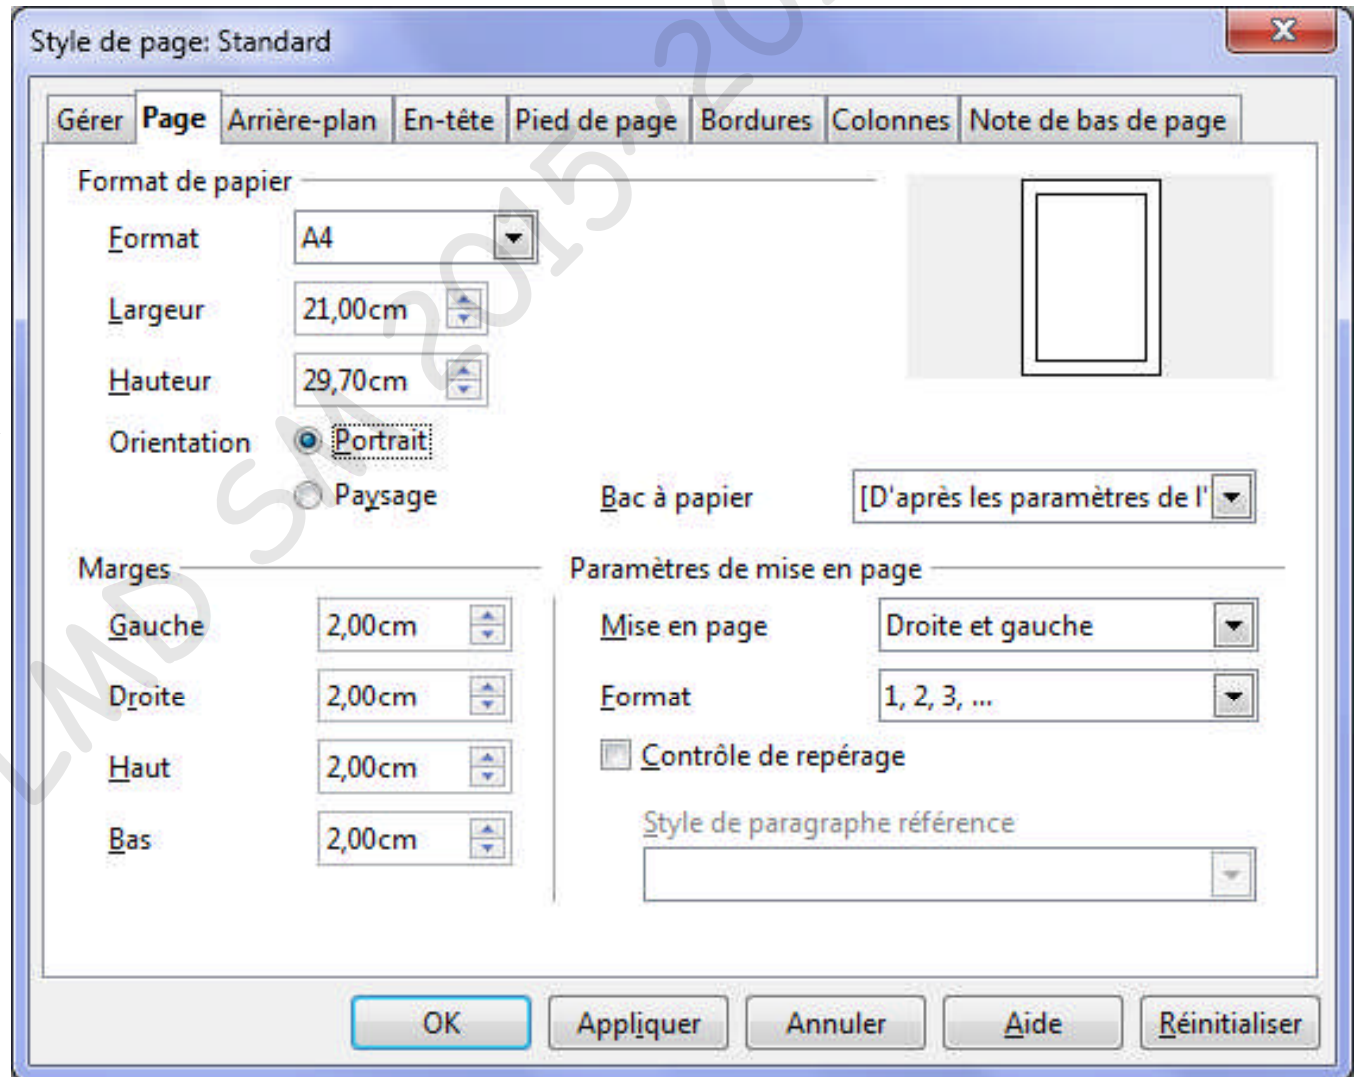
Style de page: Standard

Gérer | Page | Arrière-plan | En-tête | Pied de page | Bordures | Colonnes | Note de bas de page

Format de papier

Format A4

Largeur 21,00cm

Hauteur 29,70cm

Orientation Portrait

Paysage

Bac à papier [D'après les paramètres de l'

Marges

Gauche 2,00cm

Droite 2,00cm

Haut 2,00cm

Bas 2,00cm

Paramètres de mise en page

Mise en page Droite et gauche

Format 1, 2, 3, ...

Contrôle de repérage

Style de paragraphe référence

OK Appliquer Annuler Aide Réinitialiser

LMD SM 2015-20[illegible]